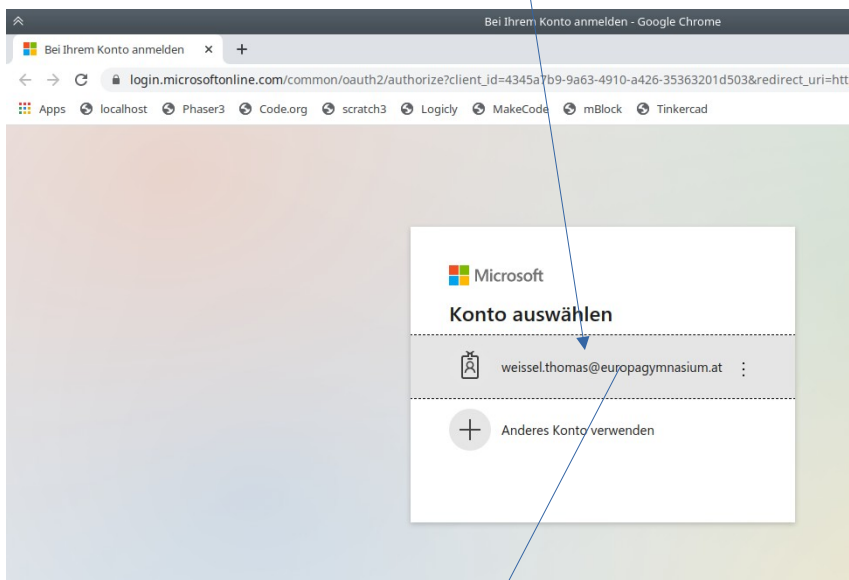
Bei Ihrem Konto anmelden - Google Chrome

Bei Ihrem Konto anmelden ×

+

login.microsoftonline.com/common/oauth2/authorize?client_id=4345a7b9-9a63-4910-a426-35363201d503&redirect_uri=htt

Apps localhost Phaser3 Code.org scratch3 Logicly MakeCode mBlock Tinkercad

Microsoft

Konto auswählen

weissel.thomas@europagymnasium.at

Anderes Konto verwenden